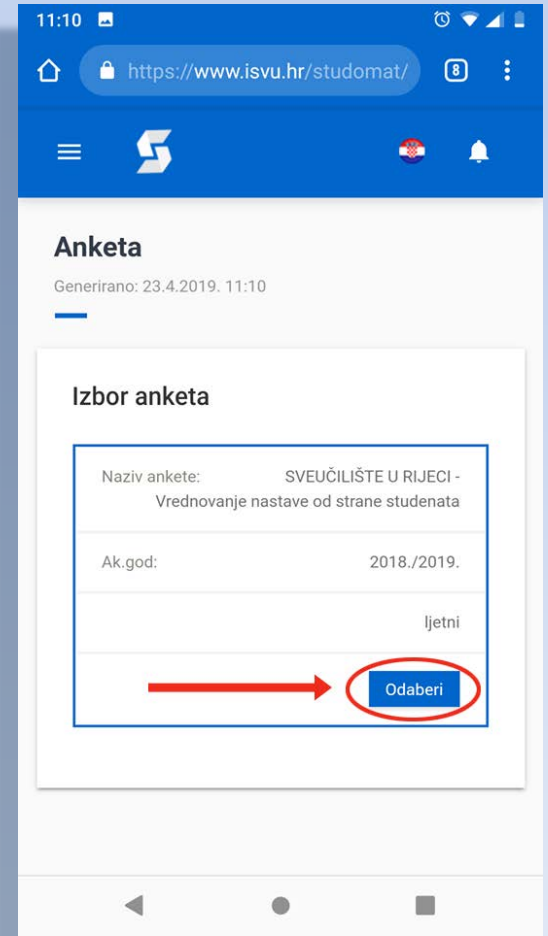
11:10

https://www.isvu.hr/studomat/

8

Anketa

Generirano: 23.4.2019. 11:10

Izbor anketa

| | |
|---|---|
| Naziv ankete: | SVEUČILIŠTE U RIJECI - Vrednovanje nastave od strane studenata |
| Ak.god: | 2018./2019. |
| | ljetni |

Odaberi